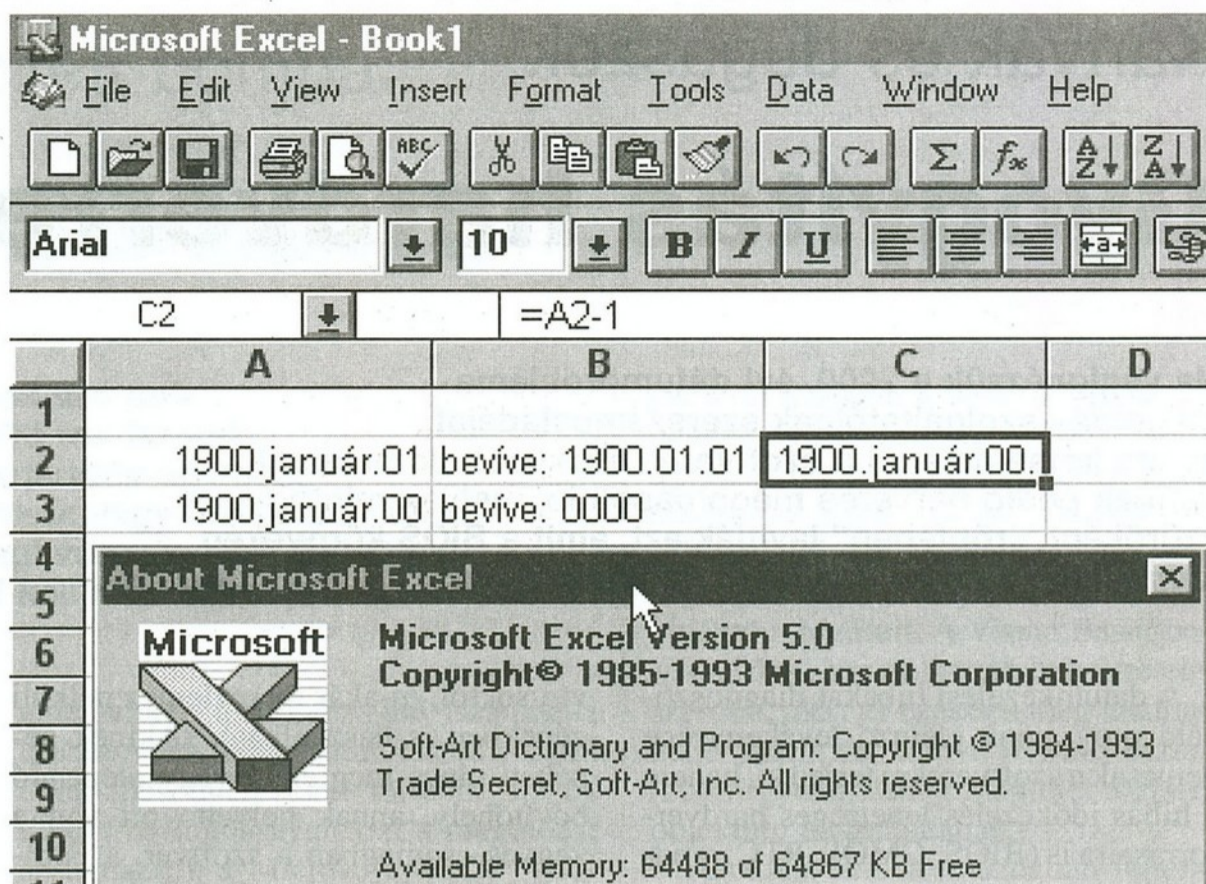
Microsoft Excel - Book1

File Edit View Insert Format Tools Data Window Help

Arial 10 B I U

C2 =A2-1

| | A | B | C | D |
|---|---|---|---|---|
| 1 | | | | |
| 2 | 1900.január.01 | bevíve: 1900.01.01 | 1900.január.00. | |
| 3 | 1900.január.00 | bevíve: 0000 | | |
| 4 | | | | |
| 5 | | | | |
| 6 | | | | |
| 7 | | | | |
| 8 | | | | |
| 9 | | | | |
| 10 | | | | |

About Microsoft Excel

Microsoft

Microsoft Excel Version 5.0
Copyright© 1985-1993 Microsoft Corporation

Soft-Art Dictionary and Program: Copyright © 1984-1993 Trade Secret, Soft-Art, Inc. All rights reserved.

Available Memory: 64488 of 64867 KB Free